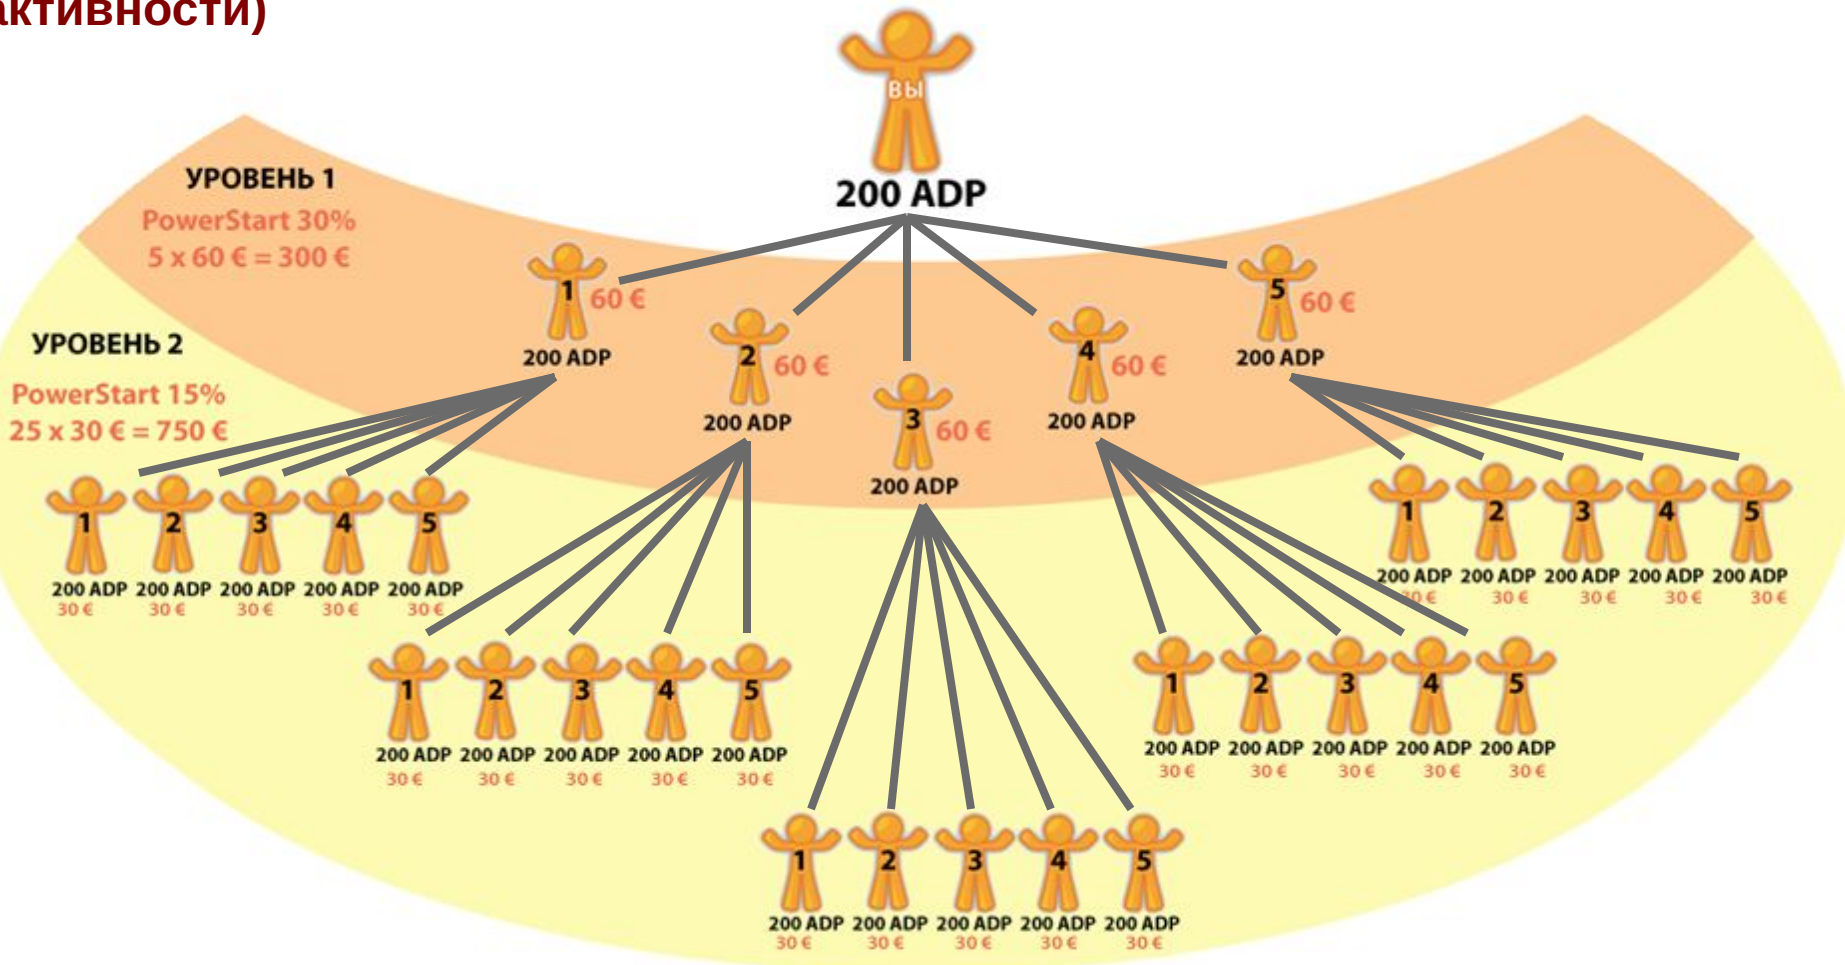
активности)

ВЫ
200 ADP

УРОВЕНЬ 1
PowerStart 30%
5 x 60 € = 300 €

УРОВЕНЬ 2
PowerStart 15%
25 x 30 € = 750 €

1 60 €
200 ADP
2 60 €
200 ADP
3 60 €
200 ADP
4 60 €
200 ADP
5 60 €
200 ADP

1 200 ADP 30 €
2 200 ADP 30 €
3 200 ADP 30 €
4 200 ADP 30 €
5 200 ADP 30 €

1 200 ADP 30 €
2 200 ADP 30 €
3 200 ADP 30 €
4 200 ADP 30 €
5 200 ADP 30 €

1 200 ADP 30 €
2 200 ADP 30 €
3 200 ADP 30 €
4 200 ADP 30 €
5 200 ADP 30 €

1 200 ADP 30 €
2 200 ADP 30 €
3 200 ADP 30 €
4 200 ADP 30 €
5 200 ADP 30 €

1 200 ADP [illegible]
2 200 ADP 30 €
3 200 ADP 30 €
4 200 ADP 30 €
5 200 ADP 30 €